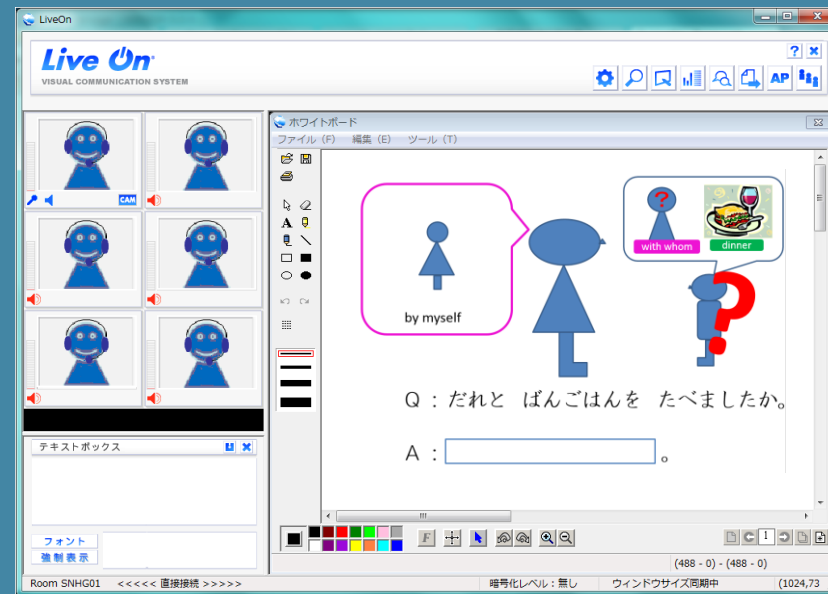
LiveOn

Live On
VISUAL COMMUNICATION SYSTEM

AP

CAM

ホワイトボード
ファイル（F）　編集（E）　ツール（T）

by myself

?

with whom

dinner

?

Q：だれと　ばんごはんを　たべましたか。

A：　　　　　　　　　　。

テキストボックス

フォント
強制表示

F

1

(488 - 0) - (488 - 0)

Room SNHG01　<<<<< 直接接続 >>>>>　暗号化レベル：無し　ウィンドウサイズ同期中　(1024,73